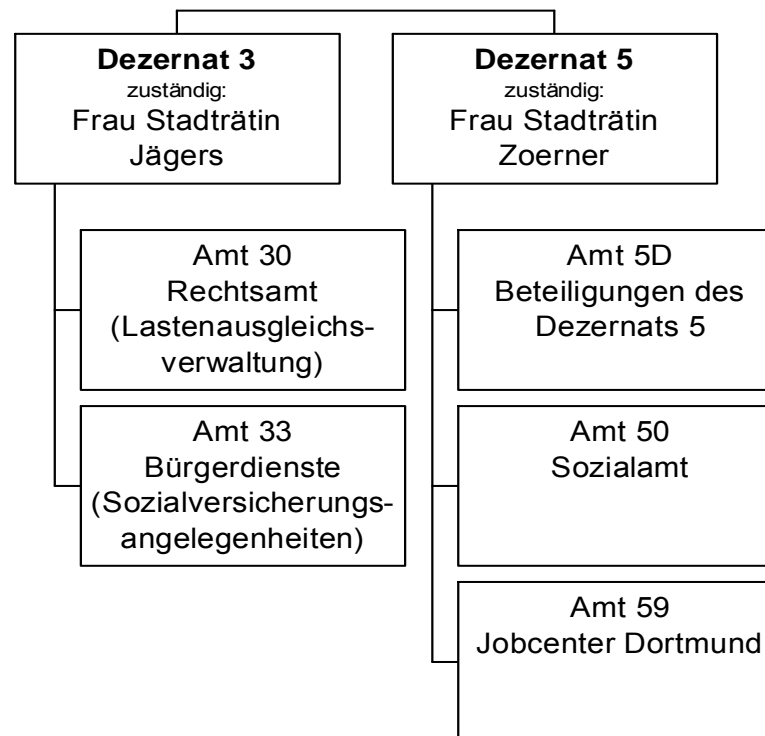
**Dezernat 3**
zuständig:
Frau Stadträtin Jägers

Amt 30
Rechtsamt
(Lastenausgleichsverwaltung)

Amt 33
Bürgerdienste
(Sozialversicherungsangelegenheiten)

**Dezernat 5**
zuständig:
Frau Stadträtin Zoerner

Amt 5D
Beteiligungen des Dezernats 5

Amt 50
Sozialamt

Amt 59
Jobcenter Dortmund